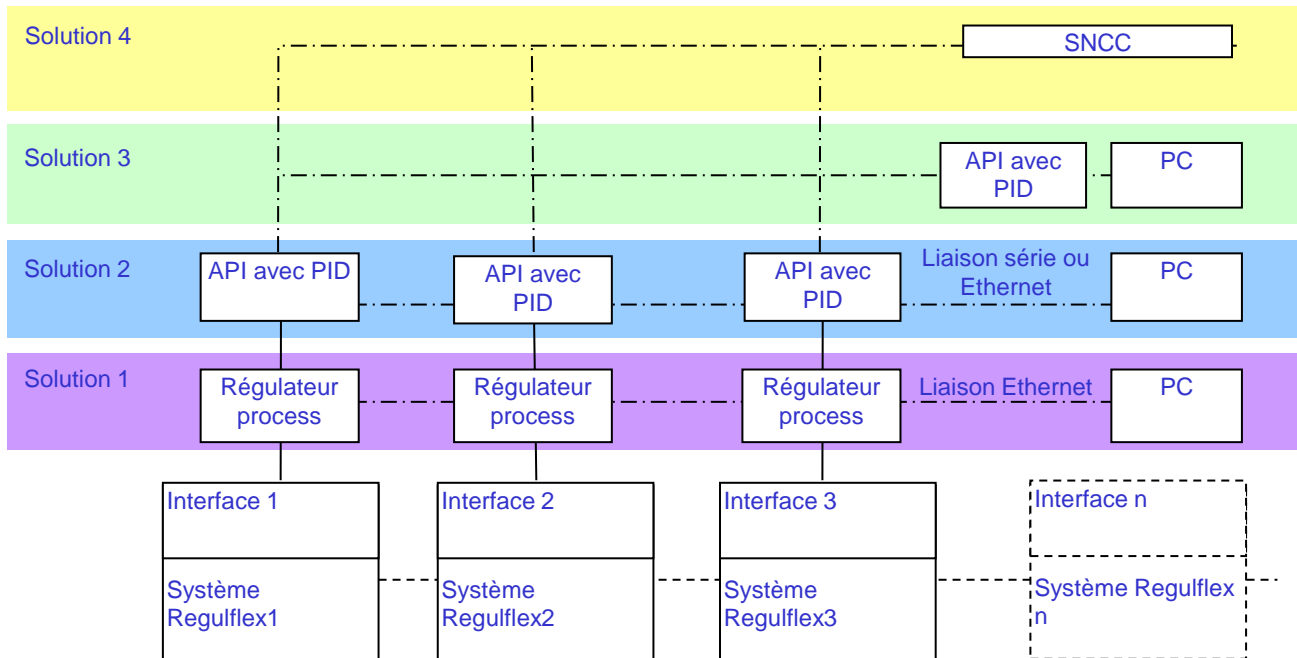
Solution 4

SNCC

Solution 3

API avec PID

PC

Solution 2

API avec PID

API avec PID

API avec PID

Liaison série ou Ethernet

PC

Solution 1

Régulateur process

Régulateur process

Régulateur process

Liaison Ethernet

PC

Interface 1

Système Regulflex1

Interface 2

Système Regulflex2

Interface 3

Système Regulflex3

Interface n

Système Regulflex n